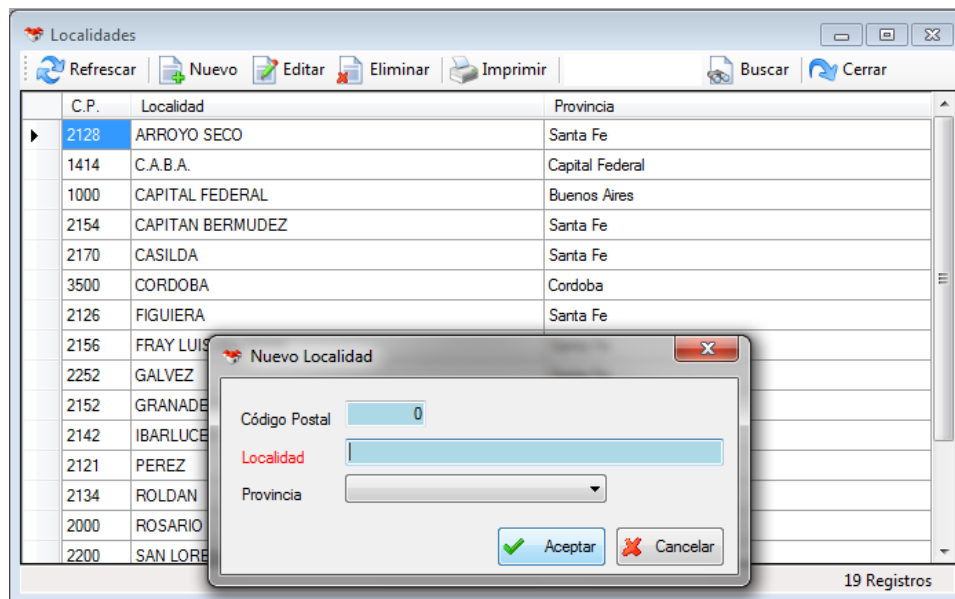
Localidades

Refrescar | Nuevo | Editar | Eliminar | Imprimir | Buscar | Cerrar

| C.P. | Localidad | Provincia |
|---|---|---|
| 2128 | ARROYO SECO | Santa Fe |
| 1414 | C.A.B.A. | Capital Federal |
| 1000 | CAPITAL FEDERAL | Buenos Aires |
| 2154 | CAPITAN BERMUDEZ | Santa Fe |
| 2170 | CASILDA | Santa Fe |
| 3500 | CORDOBA | Cordoba |
| 2126 | FIGUIERA | Santa Fe |
| 2156 | FRAY LUIS | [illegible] |
| 2252 | GALVEZ | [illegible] |
| 2152 | GRANADE | |
| 2142 | IBARLUCE | |
| 2121 | PEREZ | |
| 2134 | ROLDAN | |
| 2000 | ROSARIO | |
| 2200 | SAN LORE | |

19 Registros

Nuevo Localidad

Código Postal 0

Localidad

Provincia

Aceptar

Cancelar